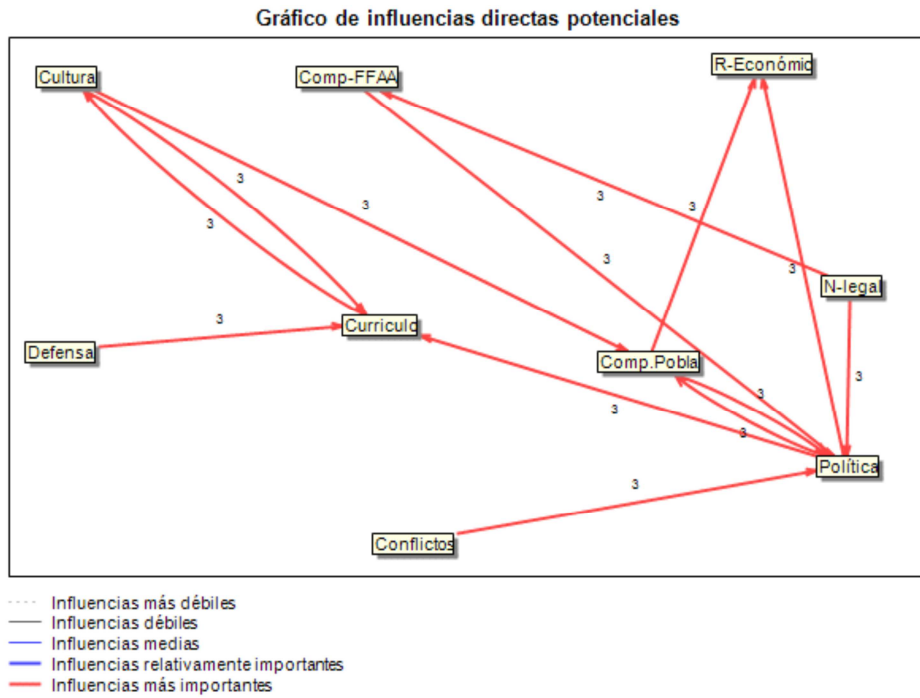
Gráfico de influencias directas potenciales

Cultura

Comp-FFAA

R-Económic

3

3

3

3

3

3

3

N-legal

3

Defensa

Currículo

Comp.Pobla

3

3

3

3

Política

3

Conflictos

Influencias más débiles
Influencias débiles
Influencias medias
Influencias relativamente importantes
Influencias más importantes